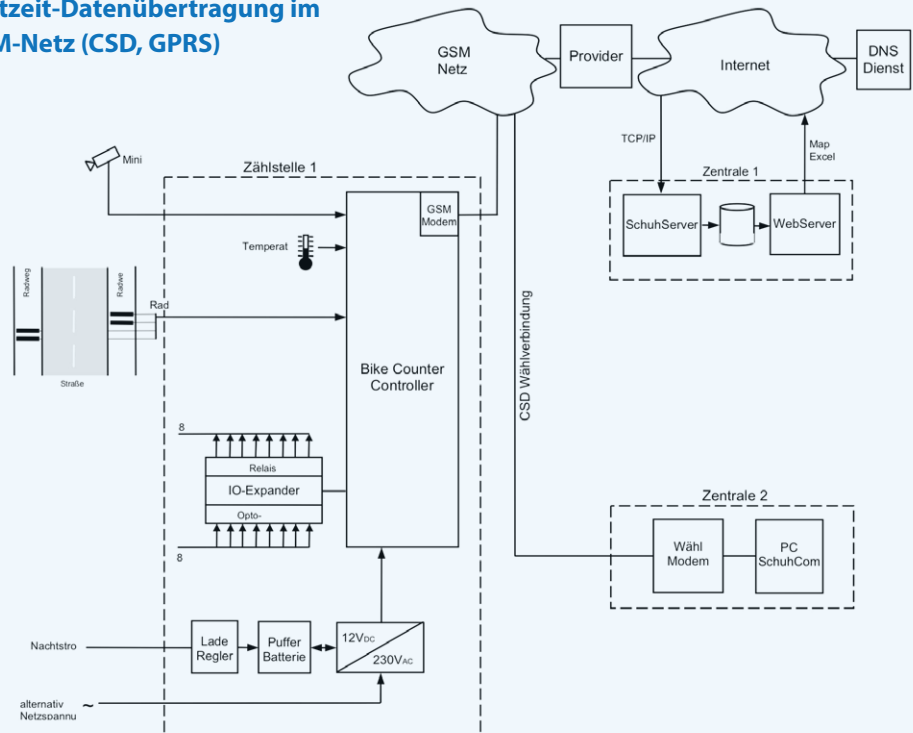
tzeit-Datenübertragung im
M-Netz (CSD, GPRS)

GSM
Netz

Provider

Internet

DNS
Dienst

TCP/IP

Map
Excel

Zentrale 1

SchuhServer

WebServer

Mini

Zählstelle 1

GSM
Modem

Temperat

Radweg

Radwe

Rad

Straße

Bike Counter
Controller

CSD Wählverbindung

8

Relais

IO-Expander

Opto-

8

Zentrale 2

Wähl
Modem

PC
SchuhCom

Nachtstro

Lade
Regler

Puffer
Batterie

$12V_{DC}$

$230V_{AC}$

alternativ
Netzspannu

~